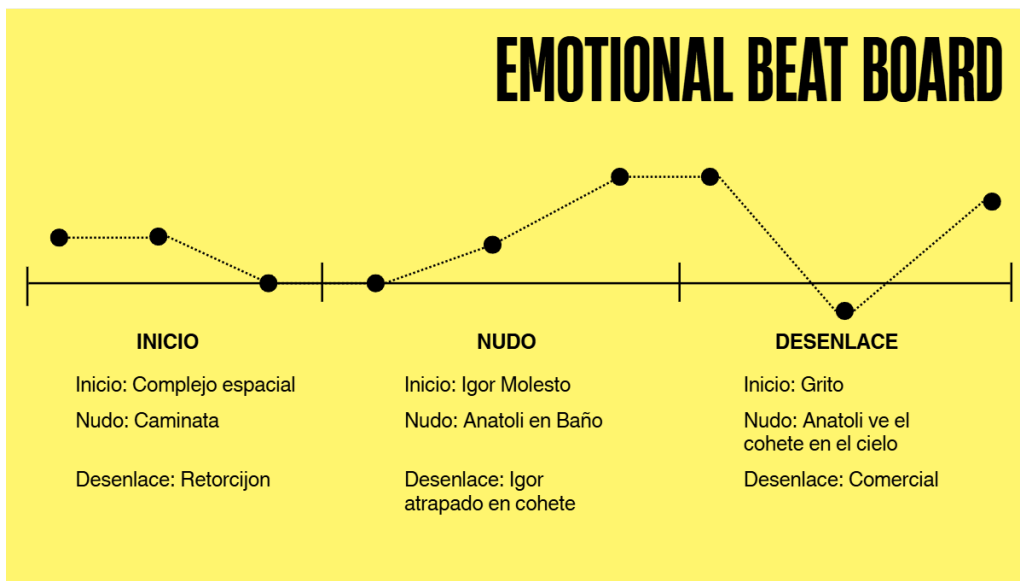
EMOTIONAL BEAT BOARD

INICIO

Inicio: Complejo espacial

Nudo: Caminata

Desenlace: Retorcijon

NUDO

Inicio: Igor Molesto

Nudo: Anatoli en Baño

Desenlace: Igor atrapado en cohete

DESENLACE

Inicio: Grito

Nudo: Anatoli ve el cohete en el cielo

Desenlace: Comercial